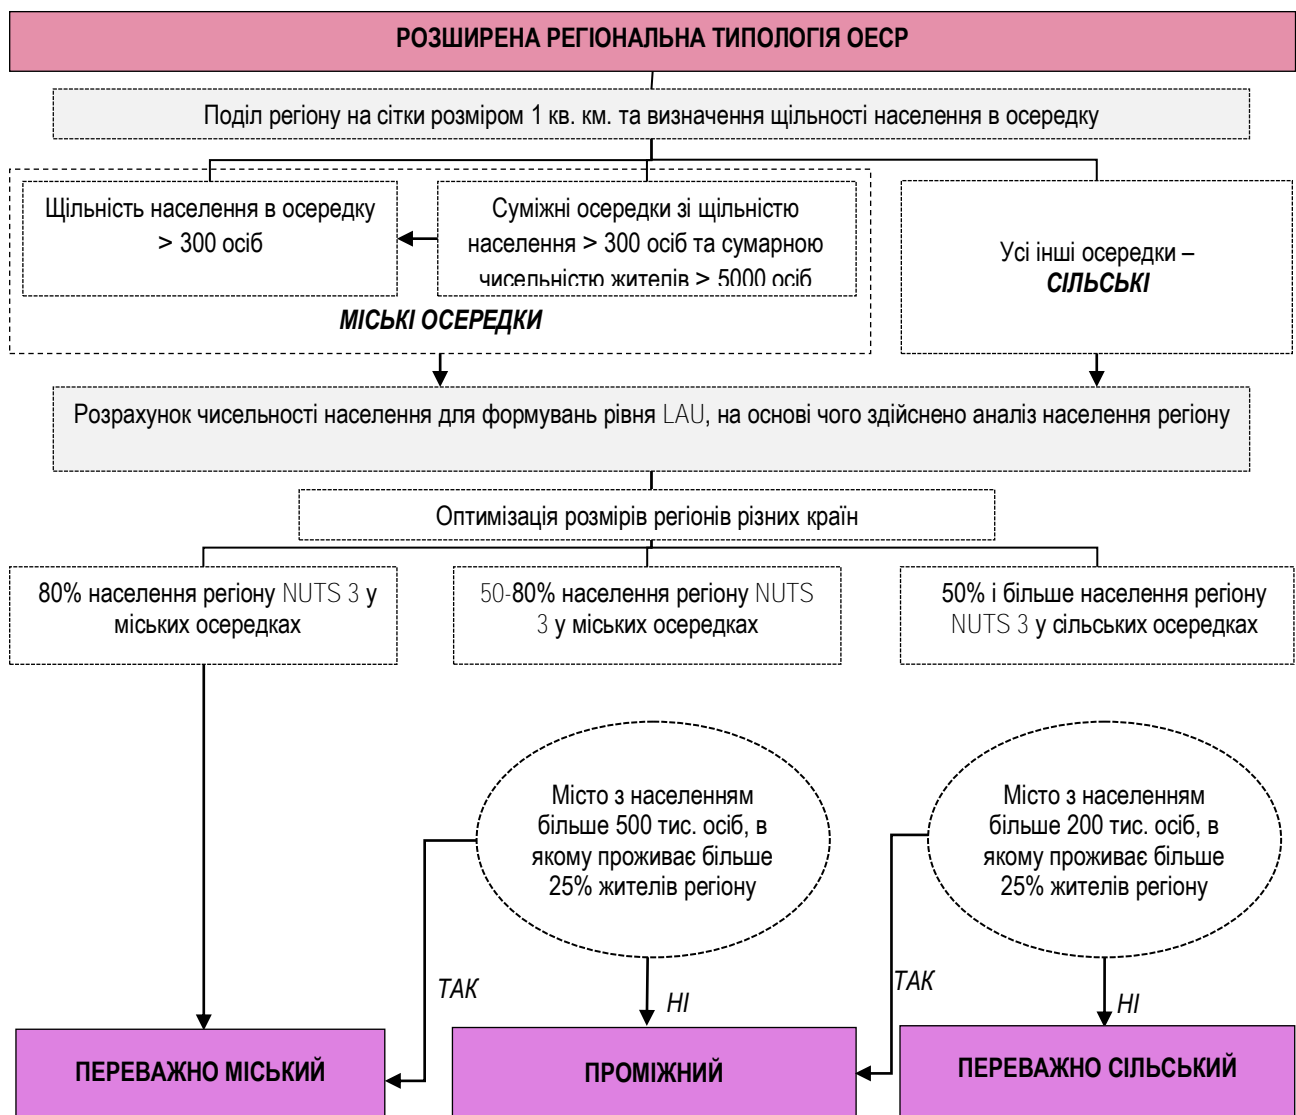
РОЗШИРЕНА РЕГІОНАЛЬНА ТИПОЛОГІЯ ОЕСР

Поділ регіону на сітки розміром 1 кв. км. та визначення щільності населення в осередку

Щільність населення в осередку > 300 осіб

Суміжні осередки зі щільністю населення > 300 осіб та сумарною чисельністю жителів > 5000 осіб

МІСЬКІ ОСЕРЕДКИ

Усі інші осередки – СІЛЬСЬКІ

Розрахунок чисельності населення для формувань рівня LAU, на основі чого здійснено аналіз населення регіону

Оптимізація розмірів регіонів різних країн

80% населення регіону NUTS 3 у міських осередках

50-80% населення регіону NUTS 3 у міських осередках

50% і більше населення регіону NUTS 3 у сільських осередках

Місто з населенням більше 500 тис. осіб, в якому проживає більше 25% жителів регіону

Місто з населенням більше 200 тис. осіб, в якому проживає більше 25% жителів регіону

ТАК

НІ

ТАК

НІ

ПЕРЕВАЖНО МІСЬКИЙ

ПРОМІЖНИЙ

ПЕРЕВАЖНО СІЛЬСЬКИЙ